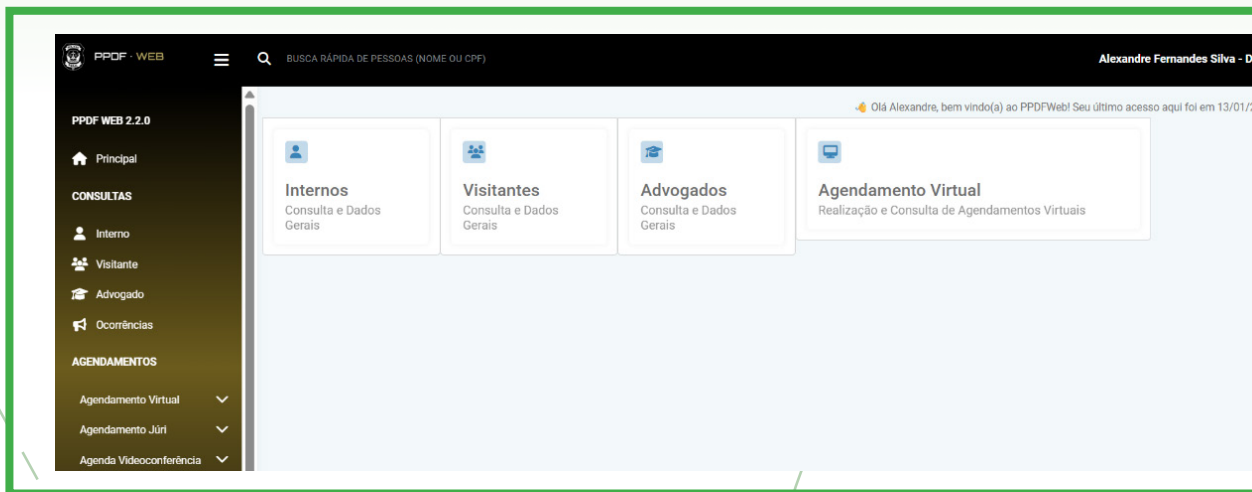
PPDF · WEB

BUSCA RÁPIDA DE PESSOAS (NOME OU CPF)

Alexandre Fernandes Silva - D

PPDF WEB 2.2.0

Principal

CONSULTAS

Interno

Visitante

Advogado

Ocorrências

AGENDAMENTOS

Agendamento Virtual

Agendamento Júri

Agenda Videoconferência

Olá Alexandre, bem vindo(a) ao PPDFWeb! Seu último acesso aqui foi em 13/01/

Internos
Consulta e Dados Gerais

Visitantes
Consulta e Dados Gerais

Advogados
Consulta e Dados Gerais

Agendamento Virtual
Realização e Consulta de Agendamentos Virtuais